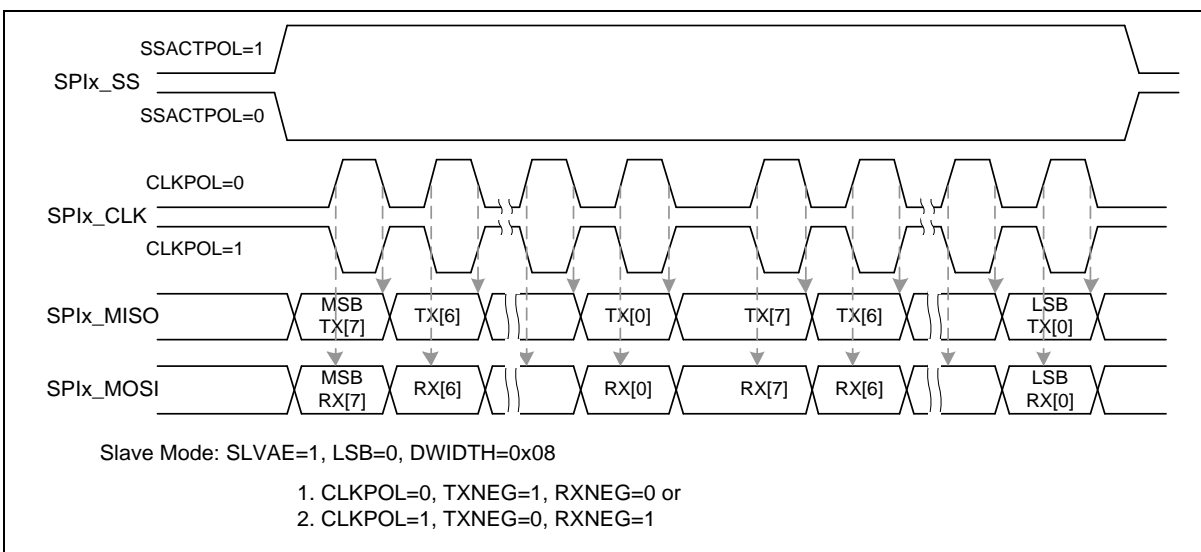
SSACTPOL=1
SPIx_SS
SSACTPOL=0

CLKPOL=0
SPIx_CLK
CLKPOL=1

SPIx_MISO MSB TX[7] TX[6] TX[0] TX[7] TX[6] LSB TX[0]

SPIx_MOSI MSB RX[7] RX[6] RX[0] RX[7] RX[6] LSB RX[0]

Slave Mode: SLVAE=1, LSB=0, DWIDTH=0x08

1. CLKPOL=0, TXNEG=1, RXNEG=0 or
2. CLKPOL=1, TXNEG=0, RXNEG=1